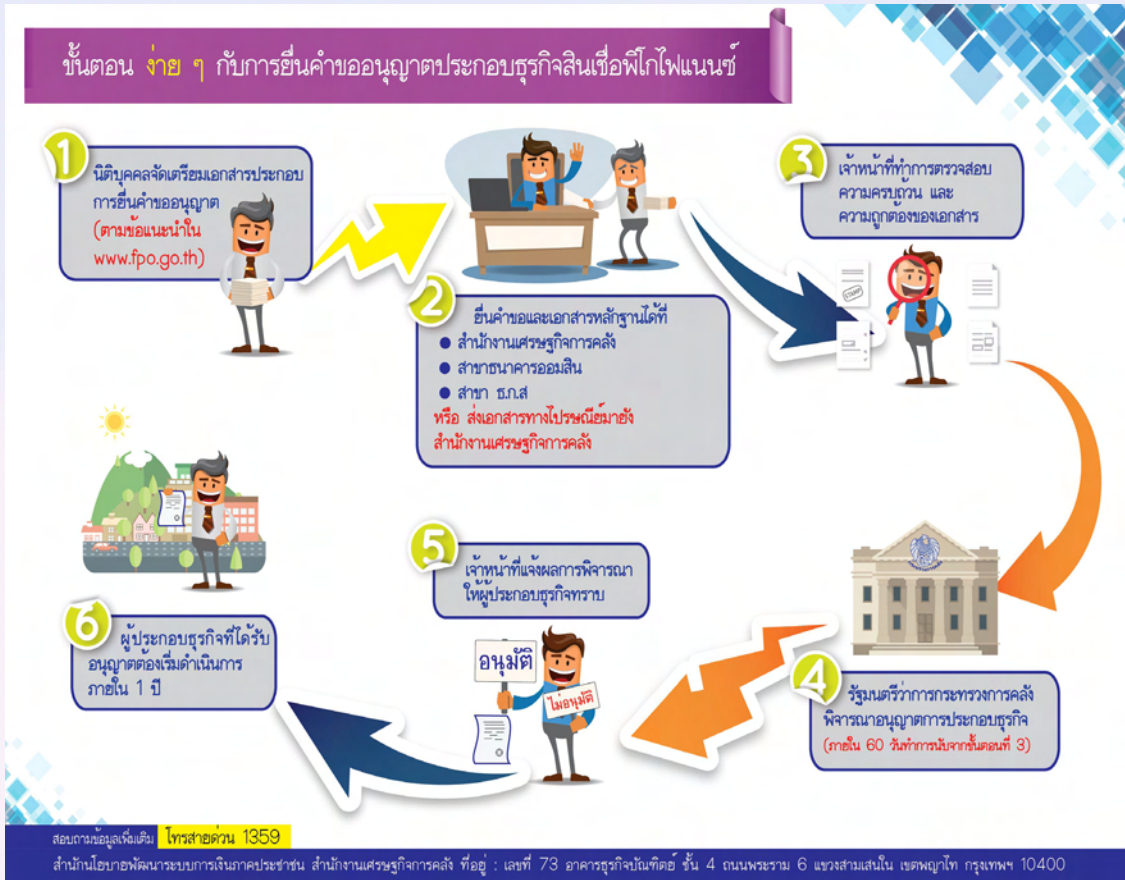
ขั้นตอน ง่าย ๆ กับการยื่นคำขออนุญาตประกอบธุรกิจสินเชื่อพิโกไฟแนนซ์

1
นิติบุคคลจัดเตรียมเอกสารประกอบการยื่นคำขออนุญาต (ตามข้อแนะนำใน www.fpo.go.th)

2
ยื่นคำขอและเอกสารหลักฐานได้ที่
● สำนักงานเศรษฐกิจการคลัง
● สาขาธนาคารออมสิน
● สาขา ธ.ก.ส
หรือ ส่งเอกสารทางไปรษณีย์มายัง สำนักงานเศรษฐกิจการคลัง

3
เจ้าหน้าที่ทำการตรวจสอบความครบถ้วน และความถูกต้องของเอกสาร

STAMP

4
รัฐมนตรีว่าการกระทรวงการคลังพิจารณาอนุญาตการประกอบธุรกิจ (ภายใน 60 วันทำการนับจากขั้นตอนที่ 3)

5
เจ้าหน้าที่แจ้งผลการพิจารณาให้ผู้ประกอบธุรกิจทราบ

อนุมัติ
ไม่อนุมัติ

6
ผู้ประกอบธุรกิจที่ได้รับอนุญาตต้องเริ่มดำเนินการภายใน 1 ปี

สอบถามข้อมูลเพิ่มเติม ไทรสายด่วน 1359
สำนักนโยบายพัฒนาระบบการเงินภาคประชาชน สำนักงานเศรษฐกิจการคลัง ที่อยู่ : เลขที่ 73 อาคารธุรกิจบัณฑิตย์ ชั้น 4 ถนนพระราม 6 แขวงสามเสนใน เขตพญาไท กรุงเทพฯ 10400